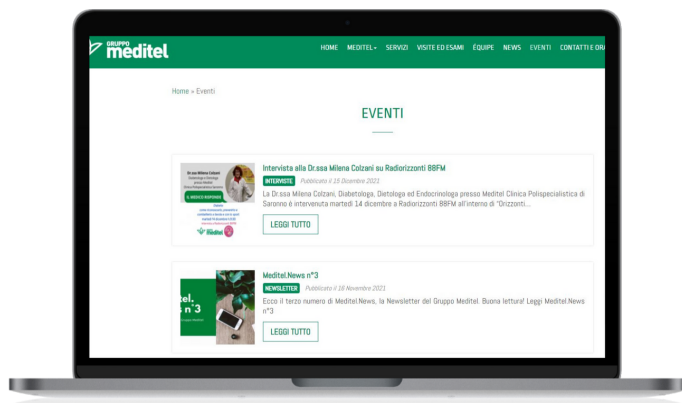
GRUPPO meditel

HOME MEDITEL SERVIZI VISITE ED ESAMI ÉQUIPE NEWS EVENTI CONTATTI E ORA

Home » Eventi

EVENTI

Dr.ssa Milena Colzani
Diabetologa e Dietologa
Meditel
IL MEDICO RISPONDE
Meditel

Intervista alla Dr.ssa Milena Colzani su Radiorizzonti BBFM

INTERVISTE Pubblicato il 16 Dicembre 2021

La Dr.ssa Milena Colzani, Diabetologa, Dietologa ed Endocrinologa presso Meditel Clinica Polispecialistica di Saronno è intervenuta martedì 14 dicembre a Radiorizzonti BBFM all'interno di "Orizzonti...

LEGGI TUTTO

tel. s n°3

Meditel.News n°3

NEWSLETTER Pubblicato il 18 Novembre 2021

Ecco il terzo numero di Meditel.News, la Newsletter del Gruppo Meditel. Buona lettura! Leggi Meditel.News n°3

LEGGI TUTTO